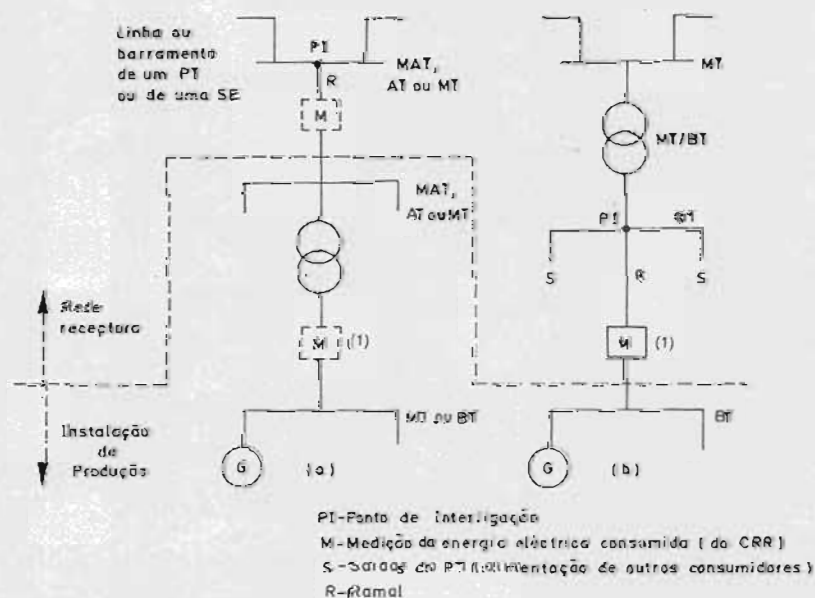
Linha ou barramento de um PT ou de uma SE

PI

R

MAT, AT ou MT

M

MAT, AT ou MT

Rede receptora

M (1)

MT ou BT

Instalação de Produção

G

(a)

MT

MT/BT

PI

BT

S

R

S

M (1)

BT

G

(b)

PI-Ponto de interligação
M-Medição da energia eléctrica consumida ( do CRR )
S-Saídas do PT (alimentação de outros consumidores )
R-Ramal